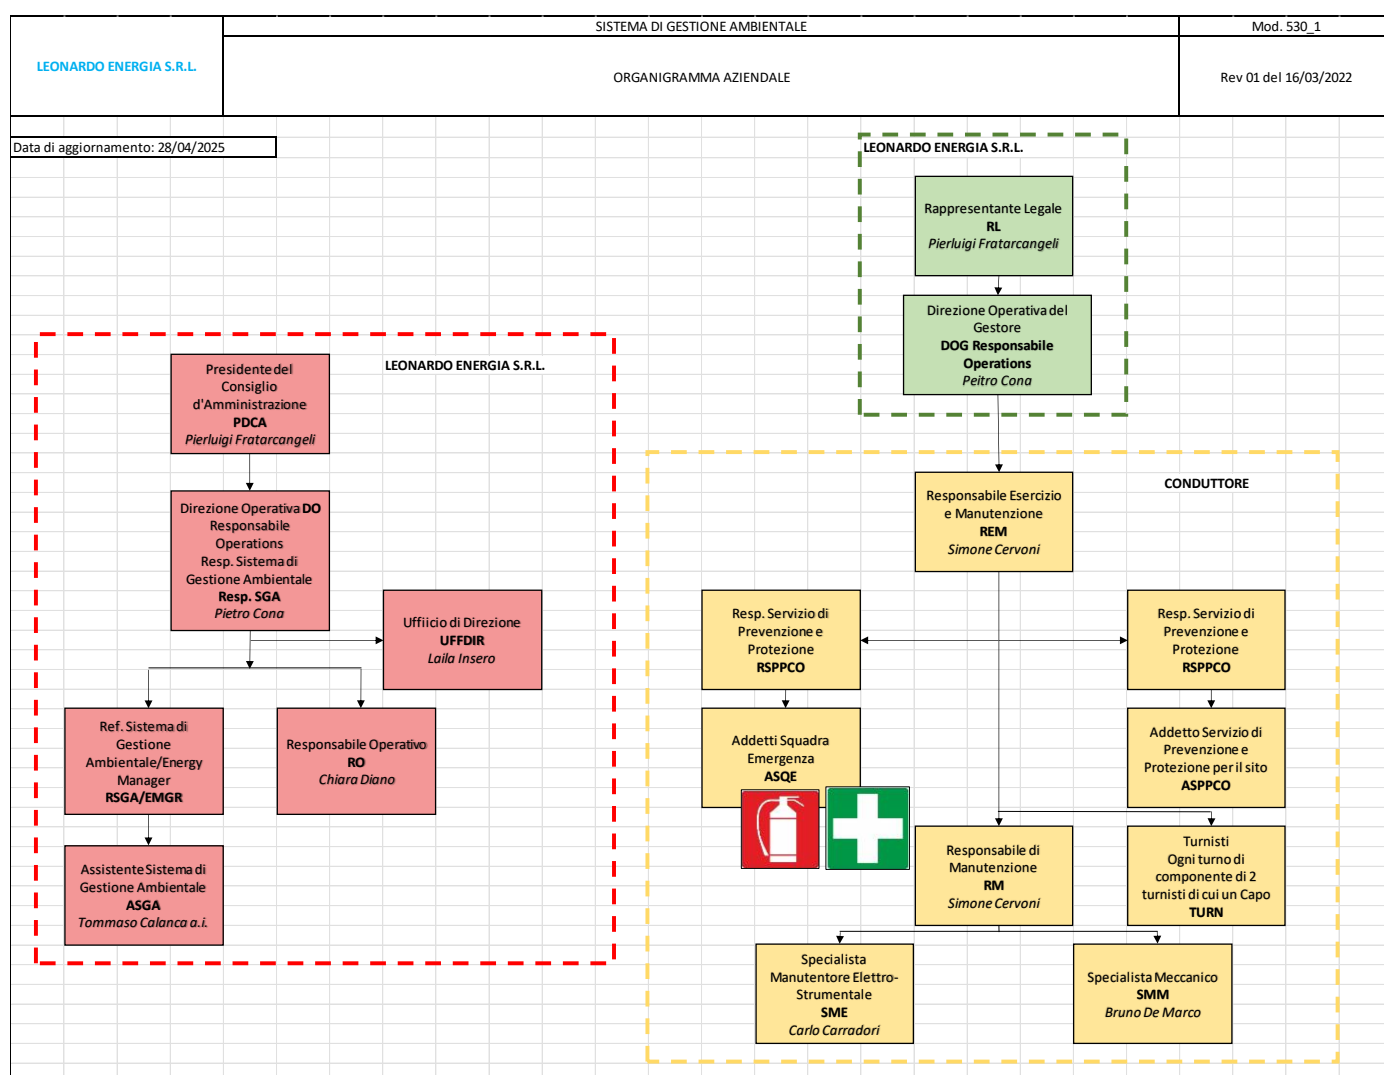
LEONARDO ENERGIA S.R.L.

SISTEMA DI GESTIONE AMBIENTALE

Mod. 530_1

ORGANIGRAMMA AZIENDALE

Rev 01 del 16/03/2022

Data di aggiornamento: 28/04/2025

LEONARDO ENERGIA S.R.L.

Rappresentante Legale
**RL**
*Pierluigi Fratarcangeli*

Direzione Operativa del Gestore
**DOG Responsabile Operations**
*Peitro Cona*

LEONARDO ENERGIA S.R.L.

Presidente del Consiglio d'Amministrazione
**PDCA**
*Pierluigi Fratarcangeli*

Direzione Operativa **DO** Responsabile Operations
Resp. Sistema di Gestione Ambientale
**Resp. SGA**
*Pietro Cona*

Uffiicio di Direzione
**UFFDIR**
*Laila Insero*

Ref. Sistema di Gestione Ambientale/Energy Manager
**RSGA/EMGR**

Responsabile Operativo
**RO**
*Chiara Diano*

Assistente Sistema di Gestione Ambientale
**ASGA**
*Tommaso Calanca a.i.*

CONDUTTORE

Responsabile Esercizio e Manutenzione
**REM**
*Simone Cervoni*

Resp. Servizio di Prevenzione e Protezione
**RSPPCO**

Resp. Servizio di Prevenzione e Protezione
**RSPPCO**

Addetti Squadra Emergenza
**ASQE**

Addetto Servizio di Prevenzione e Protezione per il sito
**ASPPCO**

Responsabile di Manutenzione
**RM**
*Simone Cervoni*

Turnisti
Ogni turno di componente di 2 turnisti di cui un Capo
**TURN**

Specialista Manutentore Elettro-Strumentale
**SME**
*Carlo Carradori*

Specialista Meccanico
**SMM**
*Bruno De Marco*